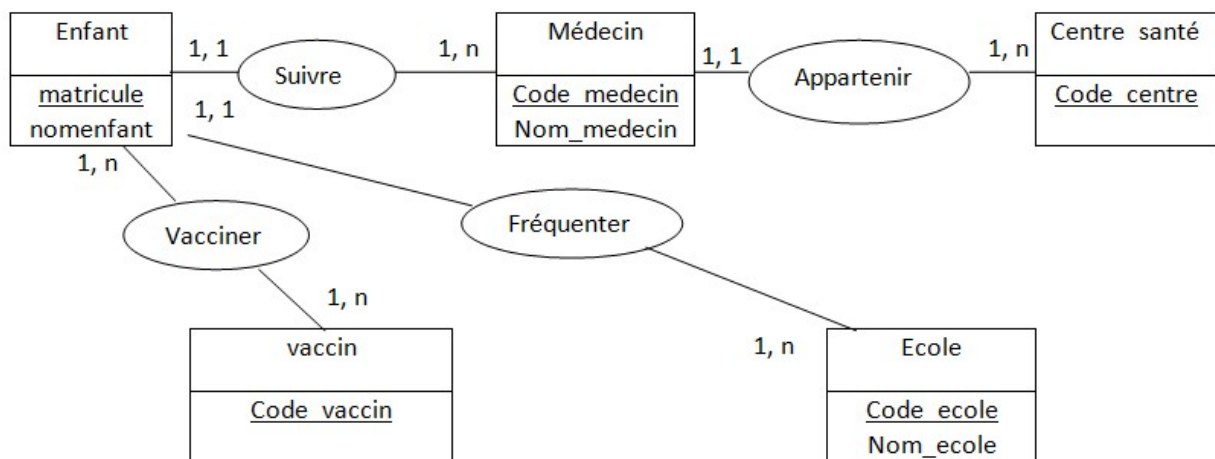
Enfant

matricule
nomenfant

1, 1

Suivre

1, n

Médecin

Code_medecin
Nom_medecin

1, 1

Appartenir

1, n

Centre santé

Code_centre

1, 1

1, n

Vacciner

Fréquenter

1, n

vaccin

Code_vaccin

1, n

Ecole

Code_ecole
Nom_ecole